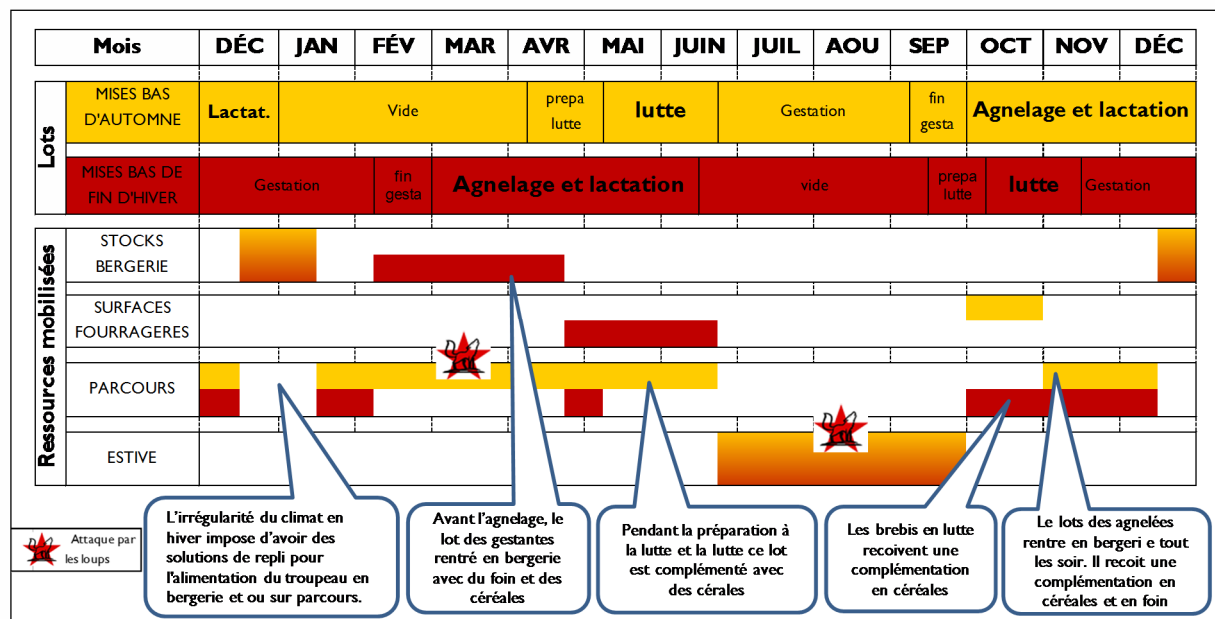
| Mois | DÉC | JAN | FÉV | MAR | AVR | MAI | JUIN | JUIL | AOU | SEP | OCT | NOV | DÉC |
|---|---|---|---|---|---|---|---|---|---|---|---|---|---|

Lots

| MISES BAS D'AUTOMNE | Lactat. | Vide | prepa lutte | lutte | Gestation | fin gesta | Agnelage et lactation |
|---|---|---|---|---|---|---|---|
| MISES BAS DE FIN D'HIVER | Gestation | fin gesta | Agnelage et lactation | vide | prepa lutte | lutte | Gestation |

Ressources mobilisées

STOCKS BERGERIE

SURFACES FOURRAGERES

PARCOURS

ESTIVE

L'irrégularité du climat en hiver impose d'avoir des solutions de repli pour l'alimentation du troupeau en bergerie et ou sur parcours.

Avant l'agnelage, le lot des gestantes rentré en bergerie avec du foin et des céréales

Pendant la préparation à la lutte et la lutte ce lot est complémenté avec des cérales

Les brebis en lutte recoivent une complémentation en céréales

Le lots des agnelées rentre en bergeri e tout les soir. Il recoit une complémentation en céréales et en foin

Attaque par les loups